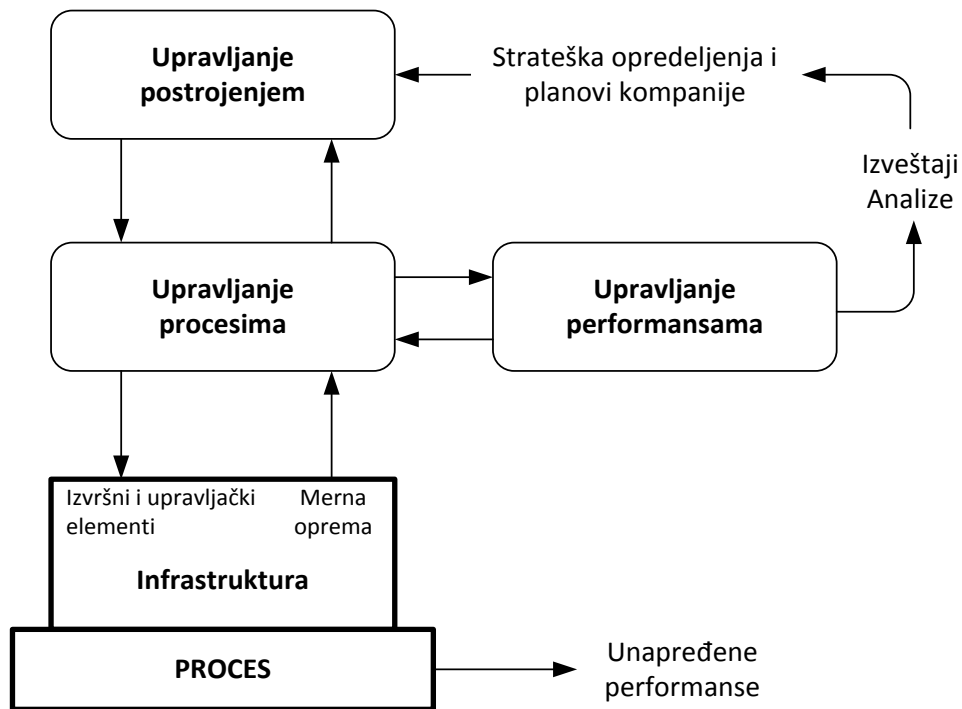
Upravljanje postrojenjem

Strateška opredeljenja i planovi kompanije

Izveštaji Analize

Upravljanje procesima

Upravljanje performansama

Izvršni i upravljački elementi

Merna oprema

Infrastruktura

PROCES

Unapređene performanse